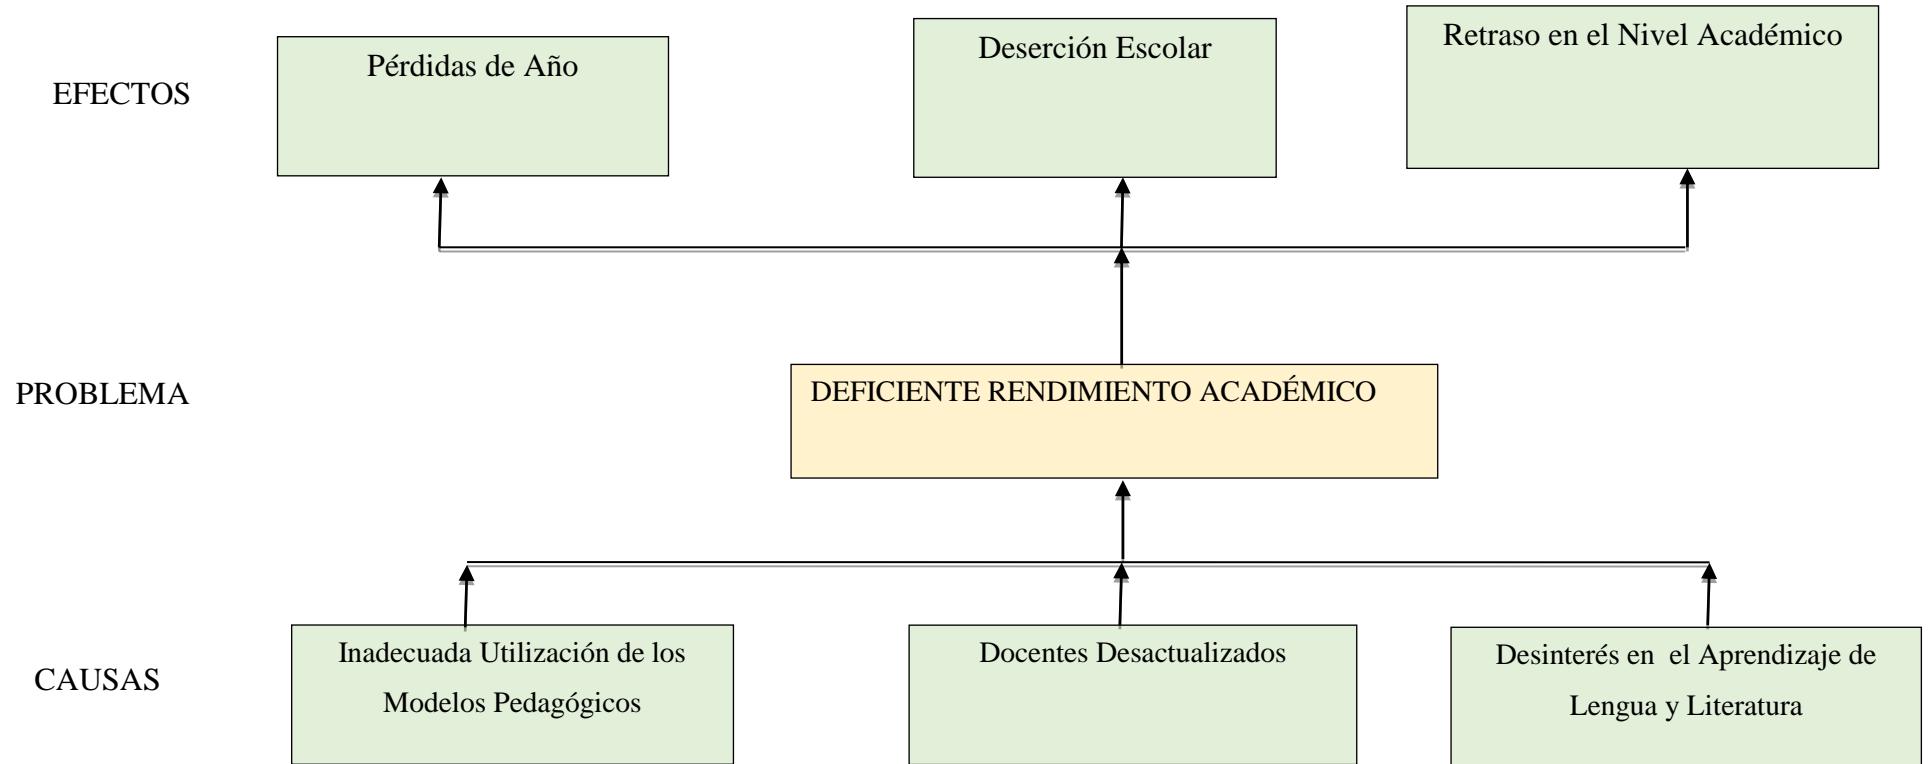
EFECTOS

Pérdidas de Año

Deserción Escolar

Retraso en el Nivel Académico

PROBLEMA

DEFICIENTE RENDIMIENTO ACADÉMICO

CAUSAS

Inadecuada Utilización de los Modelos Pedagógicos

Docentes Desactualizados

Desinterés en el Aprendizaje de Lengua y Literatura